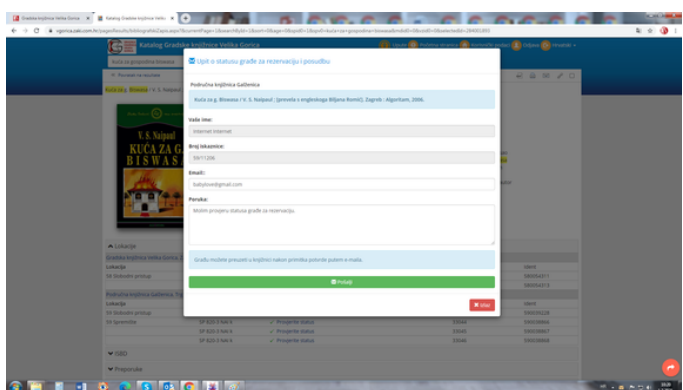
Gradska knjižnica Velika Gorica ×
Katalog Gradske knjižnice Velik ×

Katalog Gradske knjižnice Velika Gorica

Kuća za g.Biswasa

Upit o statusu građe za rezervaciju i posudbu

Područna knjižnica Gaženica

Kuća za g. Biswasa / V. S. Naipaul ; [prevela s engleskoga Biljana Romić]. Zagreb : Algoritam, 2006.

Vaše ime:
Internet Internet

Broj iskaznice:
5911206

Email:
babylove@gmail.com

Poruka:
Molim provjeru statusa građe za rezervaciju.

Građu možete preuzeti u knjižnici nakon primitka potvrde putem e-maila.

Pošalji

Izlaz

V. S. Naipaul
KUĆA ZA G.
BISWAS

Lokacije
Gradska knjižnica Velika Gorica
Lokacija
SK Slobodni pristup
Područna knjižnica Gaženica
Lokacija
SK Slobodni pristup
SK Spremište
Provjerite status
Provjerite status
Provjerite status
ISBD
Preporuke